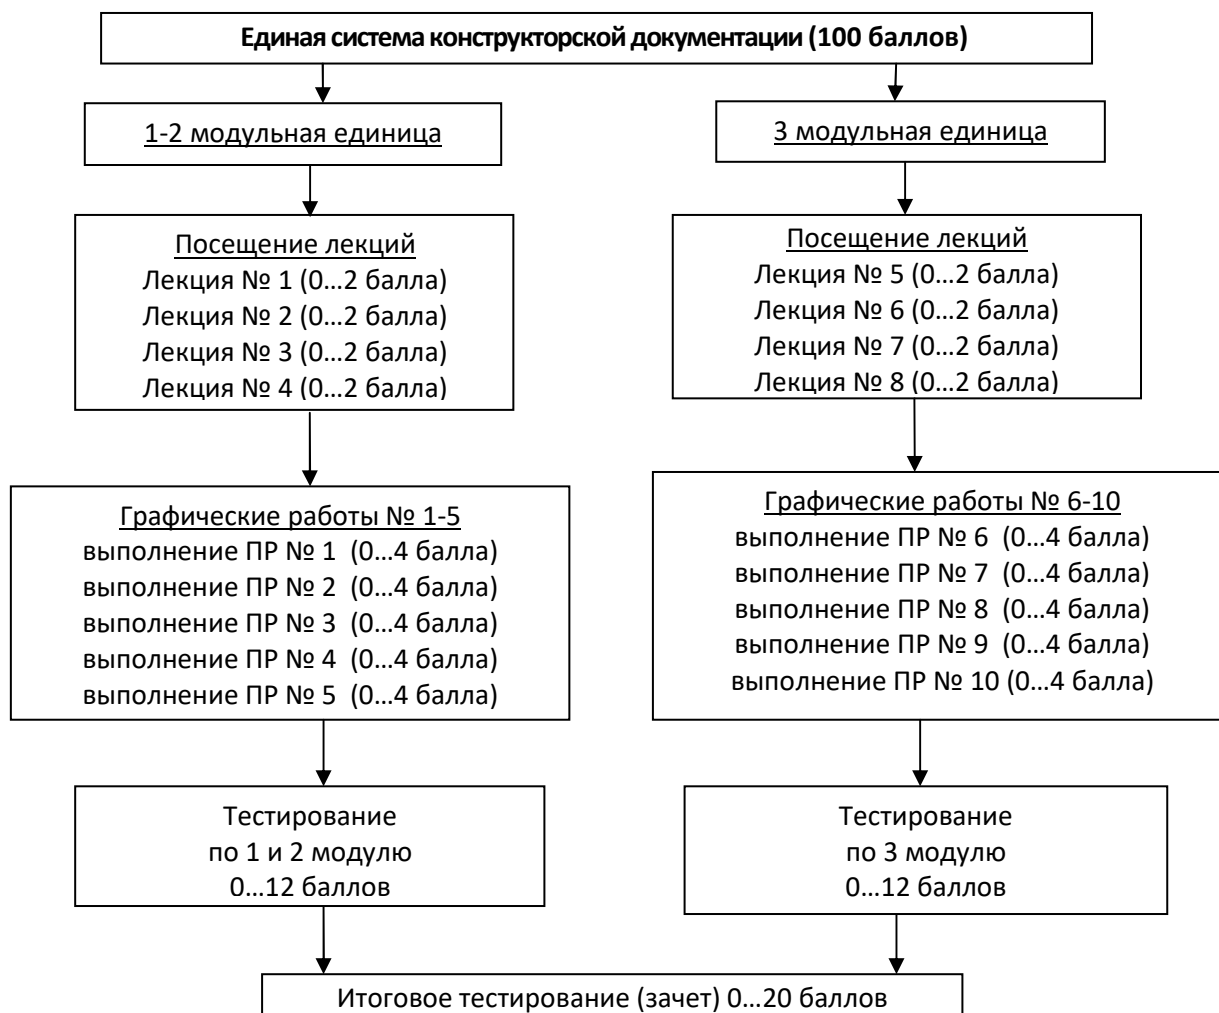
Единая система конструкторской документации (100 баллов)

1-2 модульная единица

Посещение лекций
Лекция № 1 (0…2 балла)
Лекция № 2 (0…2 балла)
Лекция № 3 (0…2 балла)
Лекция № 4 (0…2 балла)

Графические работы № 1-5
выполнение ПР № 1 (0…4 балла)
выполнение ПР № 2 (0…4 балла)
выполнение ПР № 3 (0…4 балла)
выполнение ПР № 4 (0…4 балла)
выполнение ПР № 5 (0…4 балла)

Тестирование
по 1 и 2 модулю
0…12 баллов

3 модульная единица

Посещение лекций
Лекция № 5 (0…2 балла)
Лекция № 6 (0…2 балла)
Лекция № 7 (0…2 балла)
Лекция № 8 (0…2 балла)

Графические работы № 6-10
выполнение ПР № 6 (0…4 балла)
выполнение ПР № 7 (0…4 балла)
выполнение ПР № 8 (0…4 балла)
выполнение ПР № 9 (0…4 балла)
выполнение ПР № 10 (0…4 балла)

Тестирование
по 3 модулю
0…12 баллов

Итоговое тестирование (зачет) 0…20 баллов